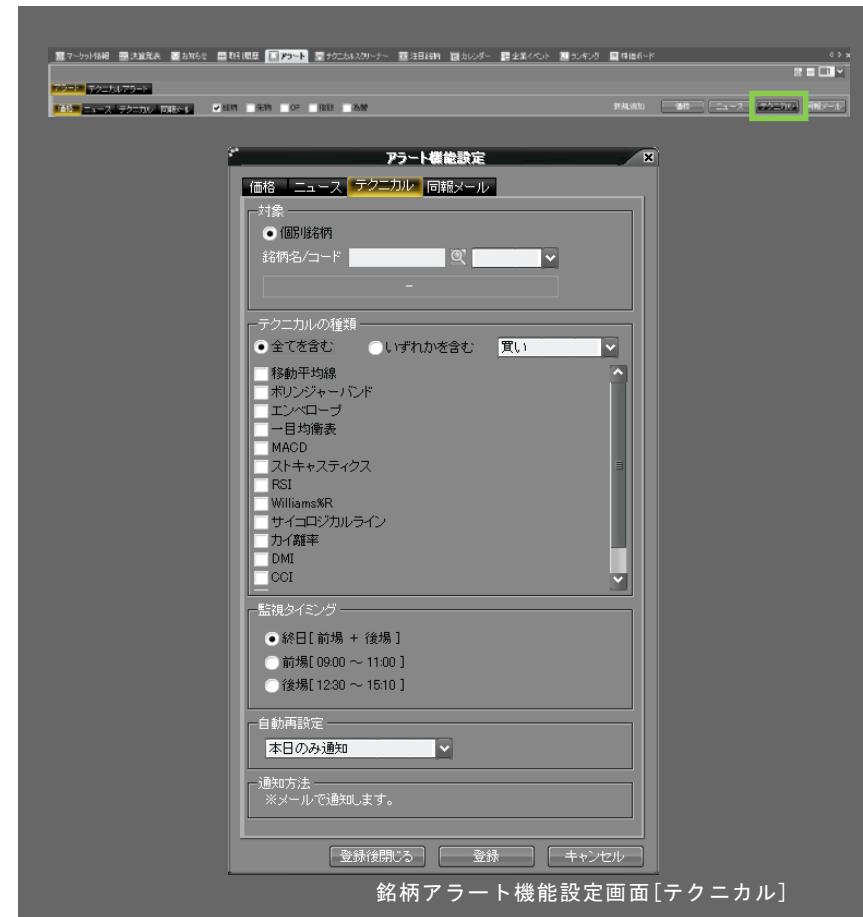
マーケット情報　決算発表　お知らせ　取引履歴　アラート　テクニカルスクリーナー　注目銘柄　カレンダー　企業イベント　ランキング　情報ボード

テクニカル　テクニカルアラート

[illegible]　ニュース　テクニカル　同報メール　銘柄　先物　OP　指数　為替　新規追加　価格　ニュース　テクニカル　同報メール

アラート機能設定

価格　ニュース　テクニカル　同報メール

対象
個別銘柄
銘柄名/コード
－

テクニカルの種類
全てを含む　いずれかを含む　買い
移動平均線
ボリンジャーバンド
エンベロープ
一目均衡表
MACD
ストキャスティクス
RSI
Williams%R
サイコロジカルライン
カイ離率
DMI
CCI

監視タイミング
終日[ 前場 ＋ 後場 ]
前場[ 09:00 ～ 11:00 ]
後場[ 12:30 ～ 15:10 ]

自動再設定
本日のみ通知

通知方法
※メールで通知します。

登録後閉じる　登録　キャンセル

銘柄アラート機能設定画面[テクニカル]